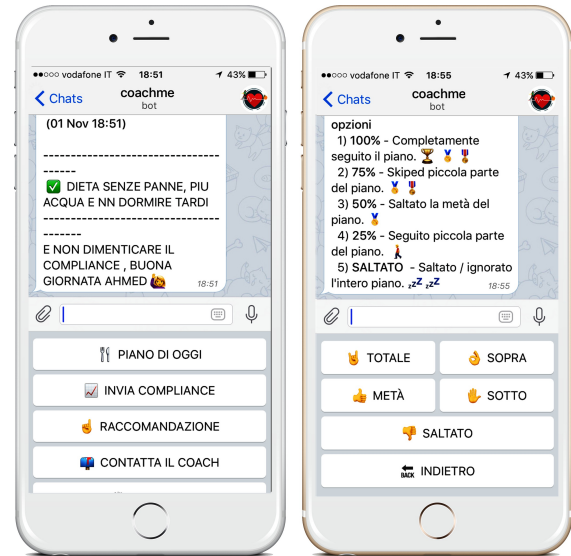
●●○○○ vodafone IT 18:51 43%

Chats coachme bot

(01 Nov 18:51)

------------------------------------------

✅ DIETA SENZE PANNE, PIU ACQUA E NN DORMIRE TARDI

------------------------------------

E NON DIMENTICARE IL COMPLIANCE , BUONA GIORNATA AHMED 18:51

PIANO DI OGGI

INVIA COMPLIANCE

RACCOMANDAZIONE

CONTATTA IL COACH

●●○○○ vodafone IT 18:55 43%

Chats coachme bot

opzioni

1) 100% - Completamente seguito il piano.

2) 75% - Skiped piccola parte del piano.

3) 50% - Saltato la metà del piano.

4) 25% - Seguito piccola parte del piano.

5) SALTATO - Saltato / ignorato l'intero piano. zzz zzz 18:55

TOTALE

SOPRA

METÀ

SOTTO

SALTATO

BACK INDIETRO